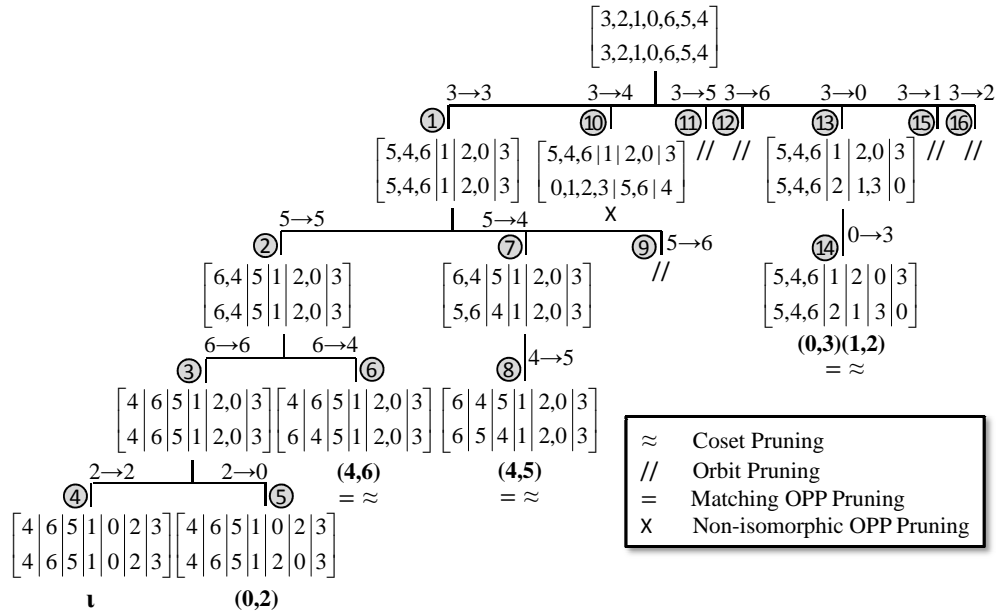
$\begin{bmatrix}3,2,1,0,6,5,4\\3,2,1,0,6,5,4\end{bmatrix}$

$3\to3$ $3\to4$ $3\to5$ $3\to6$ $3\to0$ $3\to1$ $3\to2$

① ⑩ ⑪ ⑫ ⑬ ⑮ ⑯

$\begin{bmatrix}5,4,6|1|2,0|3\\5,4,6|1|2,0|3\end{bmatrix}$ $\begin{bmatrix}5,4,6|1|2,0|3\\0,1,2,3|5,6|4\end{bmatrix}$ // // $\begin{bmatrix}5,4,6|1|2,0|3\\5,4,6|2|1,3|0\end{bmatrix}$ // //

X

$5\to5$ $5\to4$ $5\to6$

② ⑦ ⑨

//

⑭ $0\to3$

$\begin{bmatrix}6,4|5|1|2,0|3\\6,4|5|1|2,0|3\end{bmatrix}$ $\begin{bmatrix}6,4|5|1|2,0|3\\5,6|4|1|2,0|3\end{bmatrix}$ $\begin{bmatrix}5,4,6|1|2|0|3\\5,4,6|2|1|3|0\end{bmatrix}$

**(0,3)(1,2)**
$= \approx$

$6\to6$ $6\to4$

③ ⑥ ⑧ $4\to5$

$\begin{bmatrix}4|6|5|1|2,0|3\\4|6|5|1|2,0|3\end{bmatrix}$ $\begin{bmatrix}4|6|5|1|2,0|3\\6|4|5|1|2,0|3\end{bmatrix}$ $\begin{bmatrix}6|4|5|1|2,0|3\\6|5|4|1|2,0|3\end{bmatrix}$

$2\to2$ $2\to0$

④ ⑤

**(4,6)**
$= \approx$

**(4,5)**
$= \approx$

$\begin{bmatrix}4|6|5|1|0|2|3\\4|6|5|1|0|2|3\end{bmatrix}$ $\begin{bmatrix}4|6|5|1|0|2|3\\4|6|5|1|2|0|3\end{bmatrix}$

**ι** **(0,2)**

$\approx$ Coset Pruning
// Orbit Pruning
= Matching OPP Pruning
X Non-isomorphic OPP Pruning